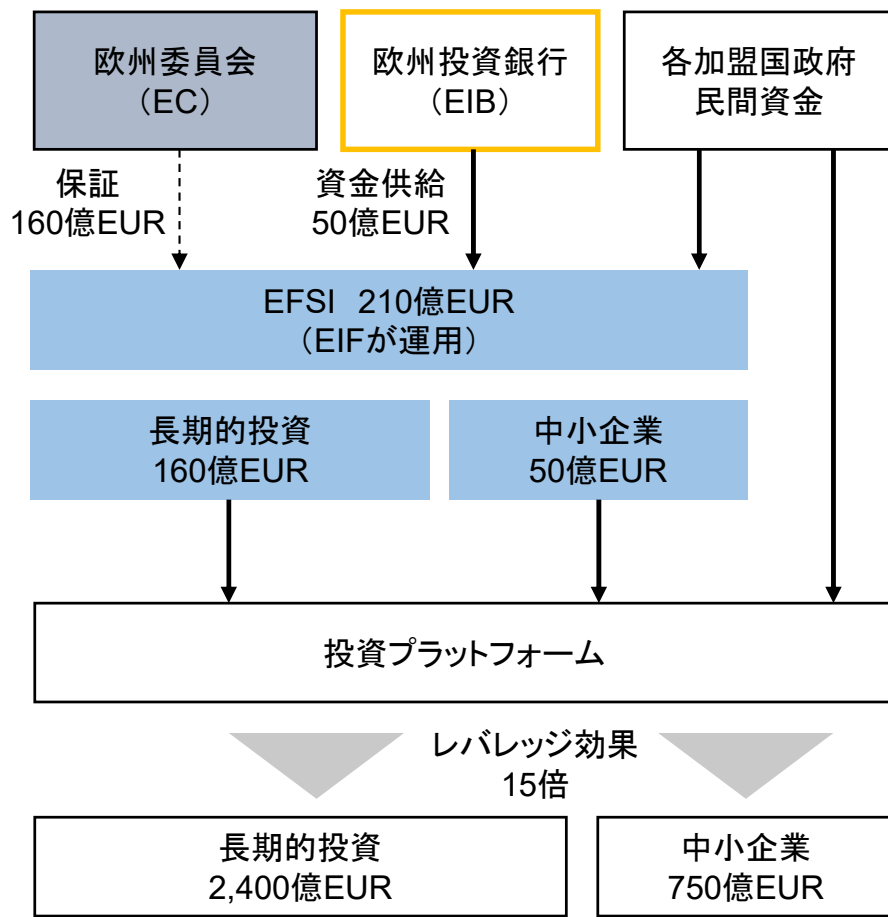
欧州委員会
（EC）

欧州投資銀行
（EIB）

各加盟国政府
民間資金

保証
160億EUR

資金供給
50億EUR

EFSI 210億EUR
（EIFが運用）

長期的投資
160億EUR

中小企業
50億EUR

投資プラットフォーム

レバレッジ効果
15倍

長期的投資
2,400億EUR

中小企業
750億EUR